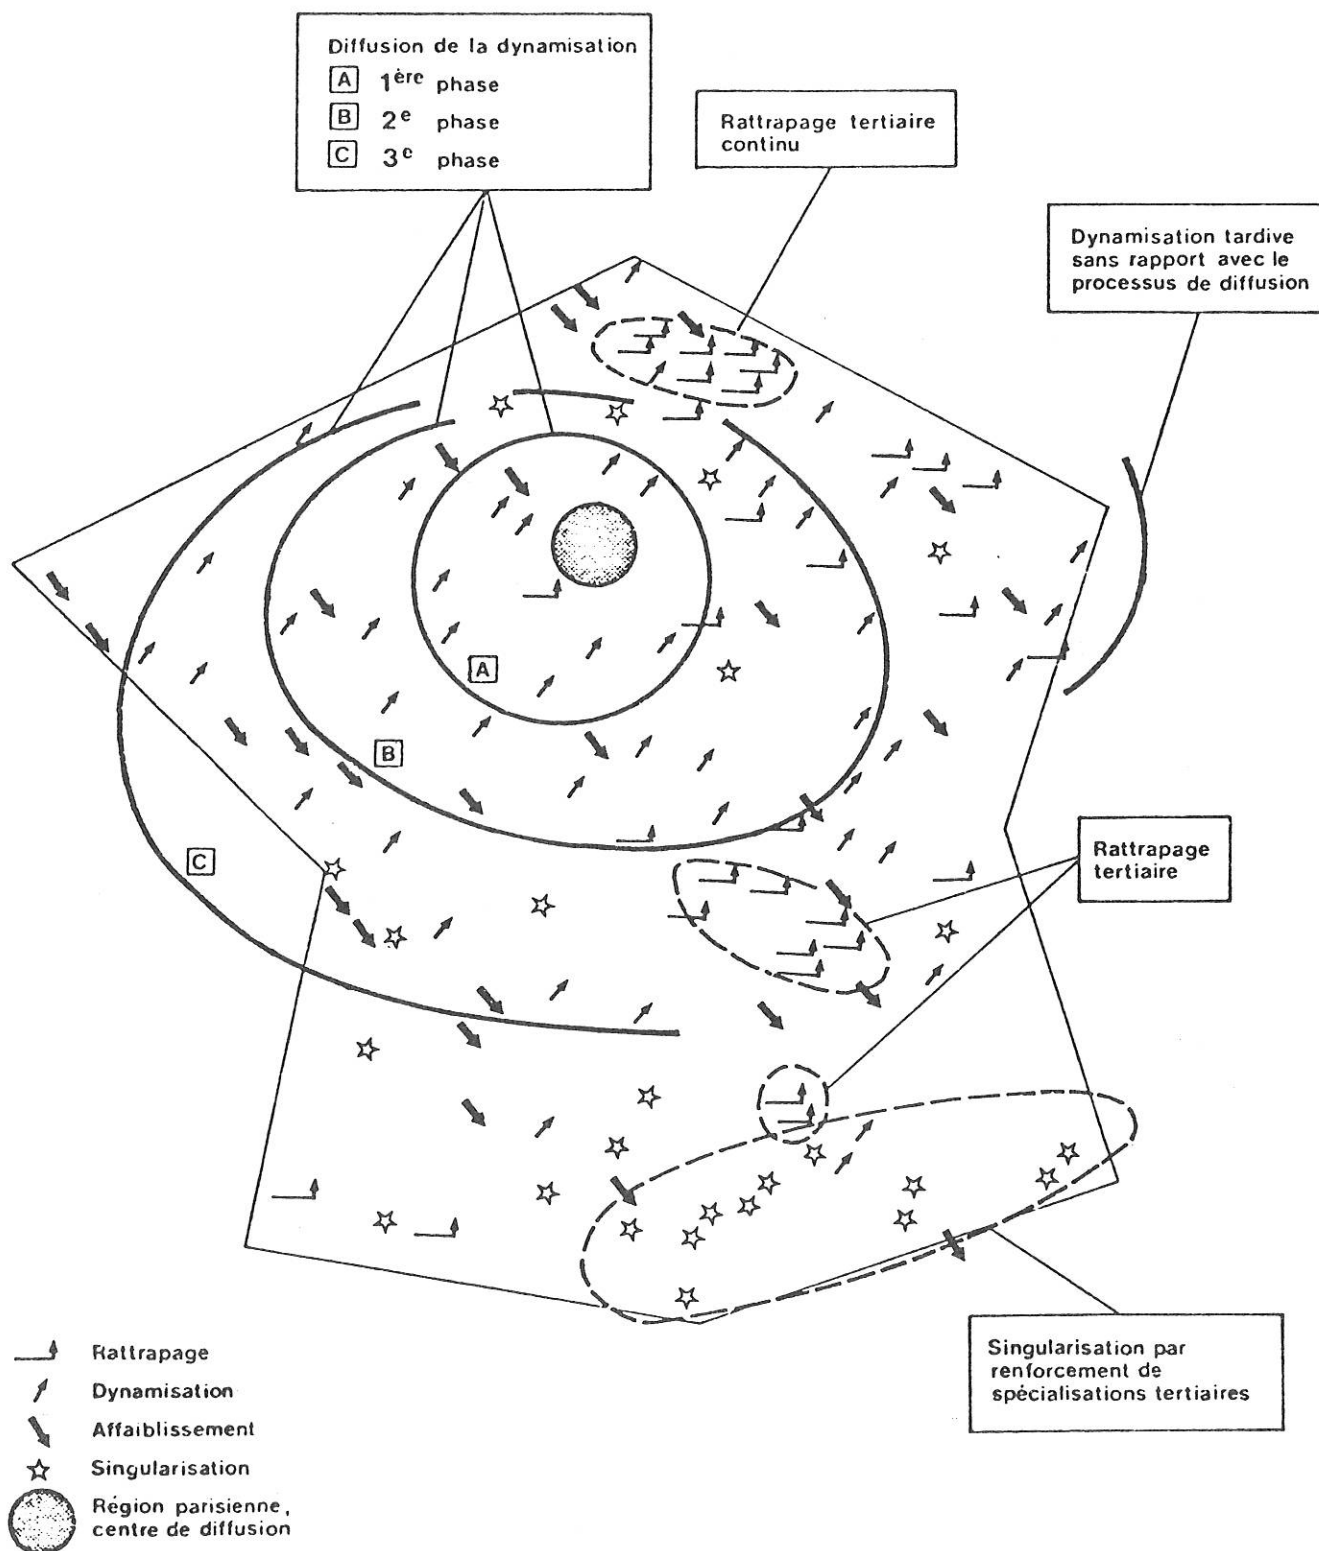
Diffusion de la dynamisation
A 1ère phase
B 2e phase
C 3e phase

Rattrapage tertiaire continu

Dynamisation tardive sans rapport avec le processus de diffusion

A

B

C

Rattrapage tertiaire

Singularisation par renforcement de spécialisations tertiaires

Rattrapage
Dynamisation
Affaiblissement
Singularisation
Région parisienne, centre de diffusion